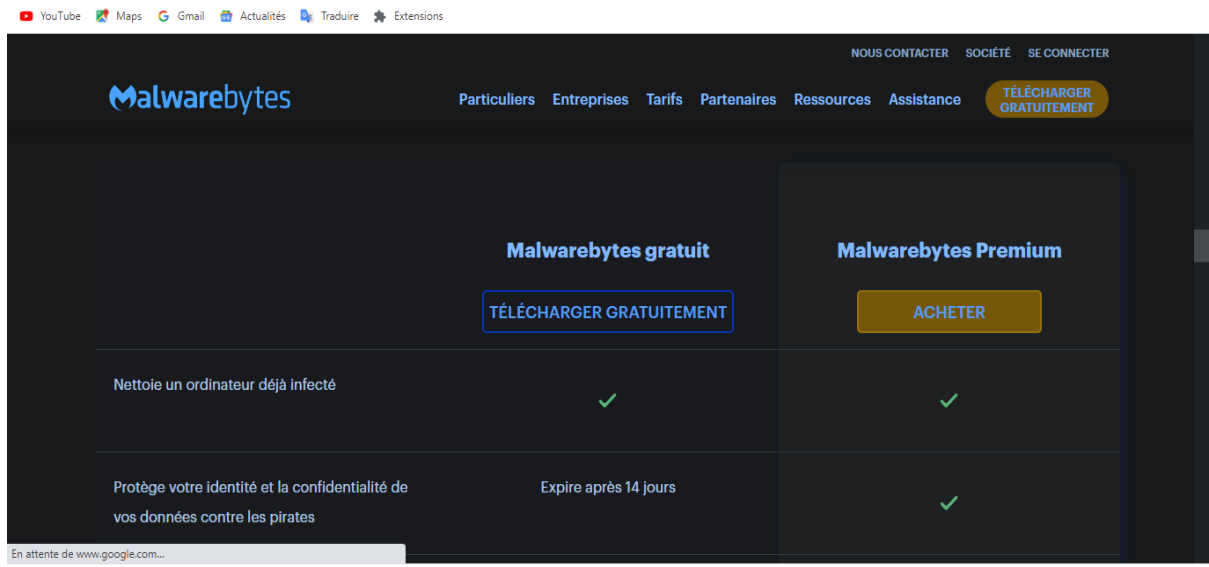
YouTube Maps Gmail Actualités Traduire Extensions

NOUS CONTACTER SOCIÉTÉ SE CONNECTER

Malwarebytes

Particuliers Entreprises Tarifs Partenaires Ressources Assistance TÉLÉCHARGER GRATUITEMENT

| | Malwarebytes gratuit | Malwarebytes Premium |
|---|---|---|
| | TÉLÉCHARGER GRATUITEMENT | ACHETER |
| Nettoie un ordinateur déjà infecté | ✓ | ✓ |
| Protège votre identité et la confidentialité de vos données contre les pirates | Expire après 14 jours | ✓ |

En attente de www.google.com...